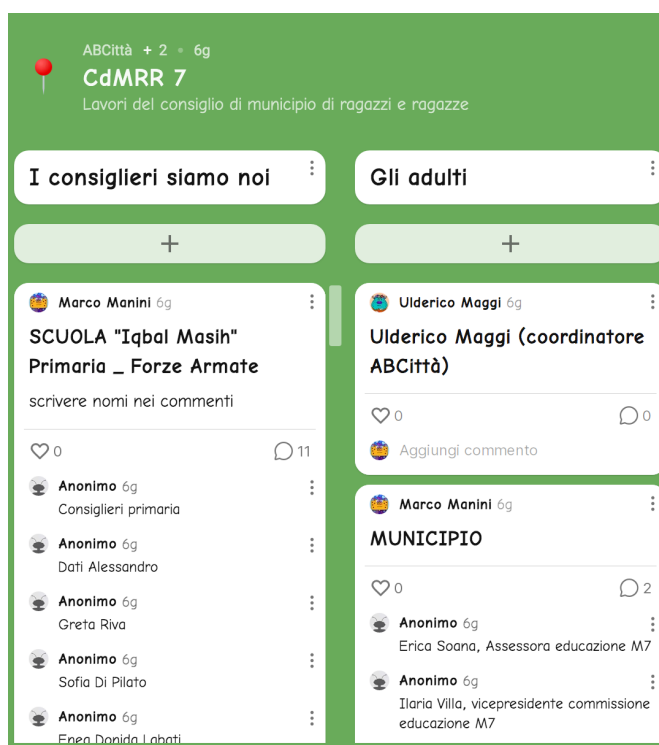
ABCittà + 2 • 6g

CdMRR 7

Lavori del consiglio di municipio di ragazzi e ragazze

I consiglieri siamo noi

+

Marco Manini 6g

SCUOLA "Iqbal Masih" Primaria _ Forze Armate

scrivere nomi nei commenti

0 11

Anonimo 6g
Consiglieri primaria

Anonimo 6g
Dati Alessandro

Anonimo 6g
Greta Riva

Anonimo 6g
Sofia Di Pilato

Anonimo 6g
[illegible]

Gli adulti

+

Ulderico Maggi 6g

Ulderico Maggi (coordinatore ABCittà)

0 0

Aggiungi commento

Marco Manini 6g

MUNICIPIO

0 2

Anonimo 6g
Erica Soana, Assessora educazione M7

Anonimo 6g
Ilaria Villa, vicepresidente commissione educazione M7